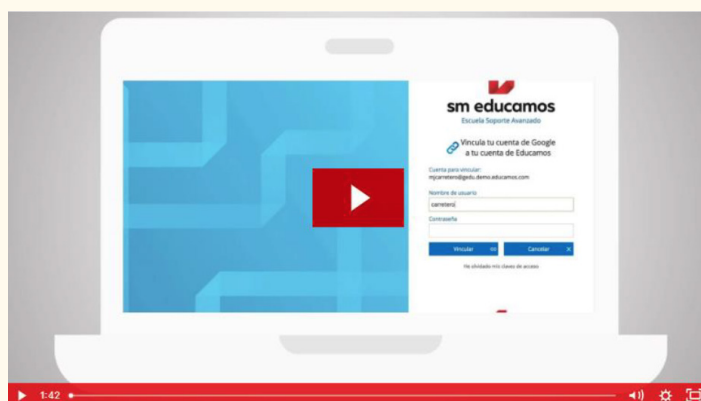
sm educamos

Escuela Soporte Avanzado

Vincula tu cuenta de Google a tu cuenta de Educamos

Cuenta para vincular:
mjcarretero@gedu.demo.educamos.com

Nombre de usuario

carretero|

Contraseña

Vincular

Cancelar ×

He olvidado mis claves de acceso

1:42